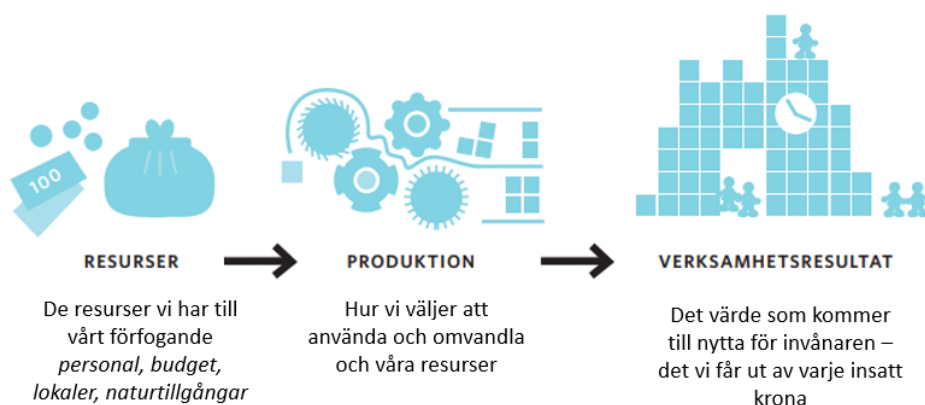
100

RESURSER

De resurser vi har till vårt förfogande *personal, budget, lokaler, naturtillgångar*

PRODUKTION

Hur vi väljer att använda och omvandla och våra resurser

VERKSAMHETSRESULTAT

Det värde som kommer till nytta för invånaren – det vi får ut av varje insatt krona